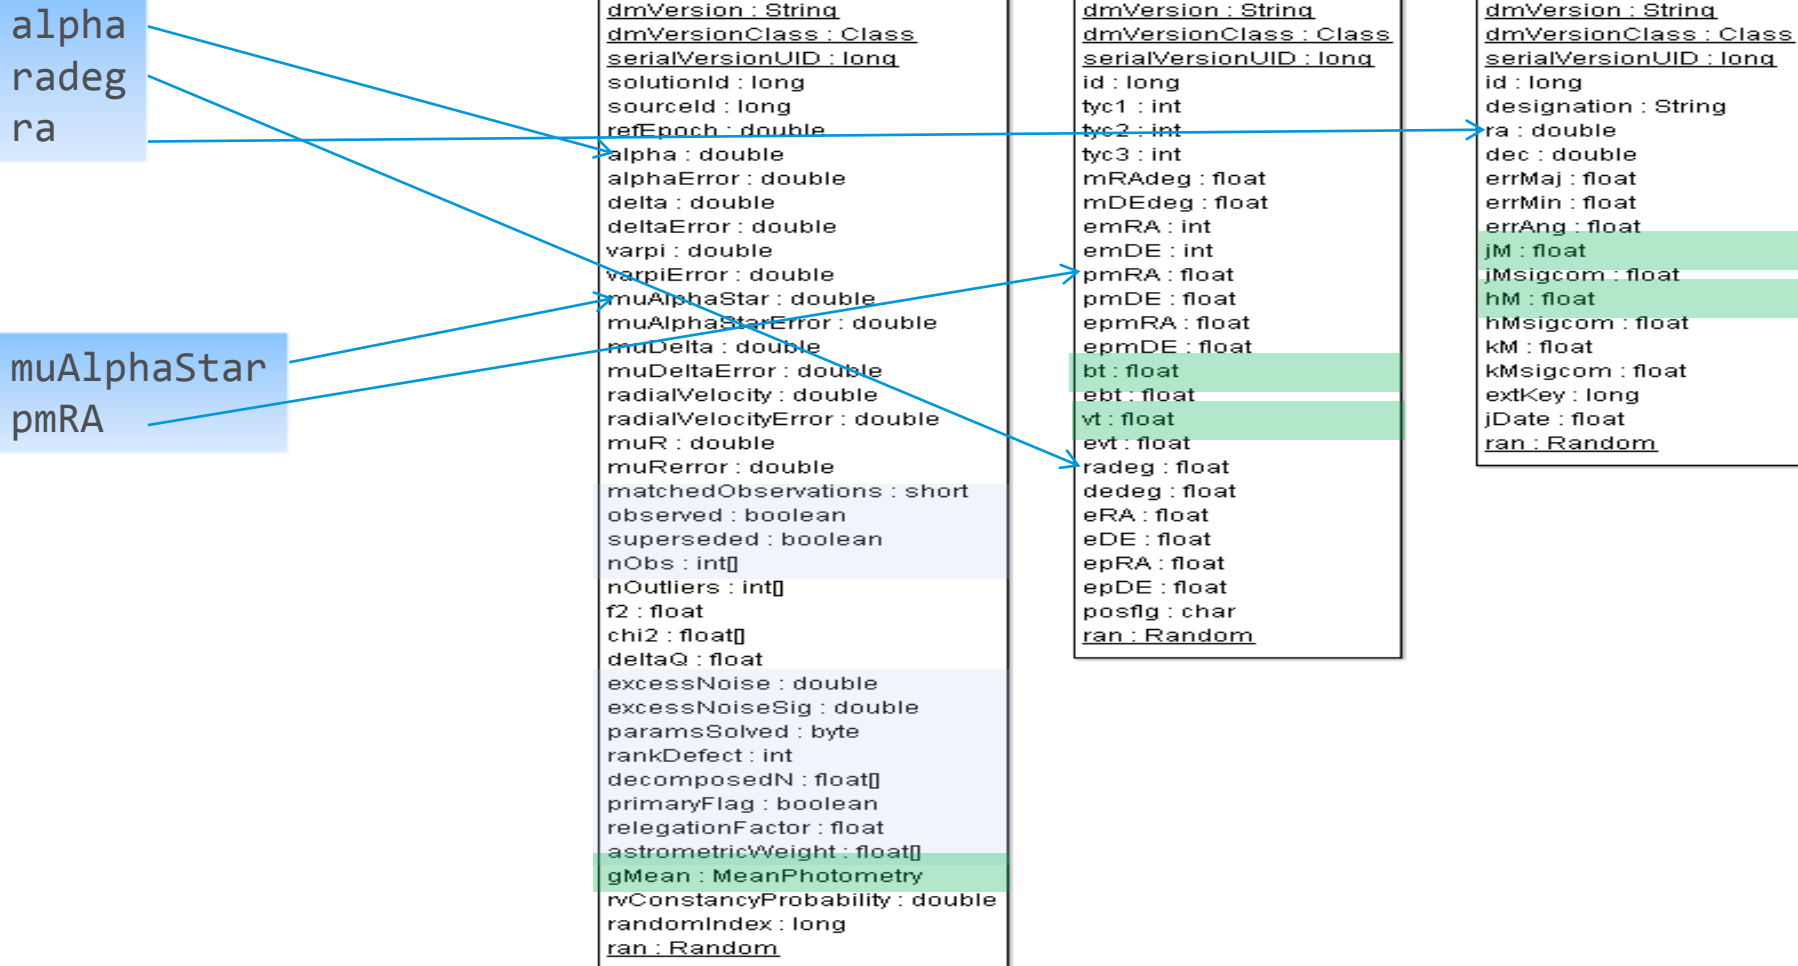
alpha
radeg
ra

muAlphaStar
pmRA

dmVersion : String
dmVersionClass : Class
serialVersionUID : long
solutionId : long
sourceId : long
refEpoch : double
alpha : double
alphaError : double
delta : double
deltaError : double
varpi : double
varpiError : double
muAlphaStar : double
muAlphaStarError : double
muDelta : double
muDeltaError : double
radialVelocity : double
radialVelocityError : double
muR : double
muRerror : double
matchedObservations : short
observed : boolean
superseded : boolean
nObs : int[]
nOutliers : int[]
f2 : float
chi2 : float[]
deltaQ : float
excessNoise : double
excessNoiseSig : double
paramsSolved : byte
rankDefect : int
decomposedN : float[]
primaryFlag : boolean
relegationFactor : float
astrometricWeight : float[]
gMean : MeanPhotometry
rvConstancyProbability : double
randomIndex : long
ran : Random

dmVersion : String
dmVersionClass : Class
serialVersionUID : long
id : long
tyc1 : int
tyc2 : int
tyc3 : int
mRAdeg : float
mDEdeg : float
emRA : int
emDE : int
pmRA : float
pmDE : float
epmRA : float
epmDE : float
bt : float
ebt : float
vt : float
evt : float
radeg : float
dedeg : float
eRA : float
eDE : float
epRA : float
epDE : float
posflg : char
ran : Random

dmVersion : String
dmVersionClass : Class
serialVersionUID : long
id : long
designation : String
ra : double
dec : double
errMaj : float
errMin : float
errAng : float
jM : float
jMsigcom : float
hM : float
hMsigcom : float
kM : float
kMsigcom : float
extKey : long
jDate : float
ran : Random